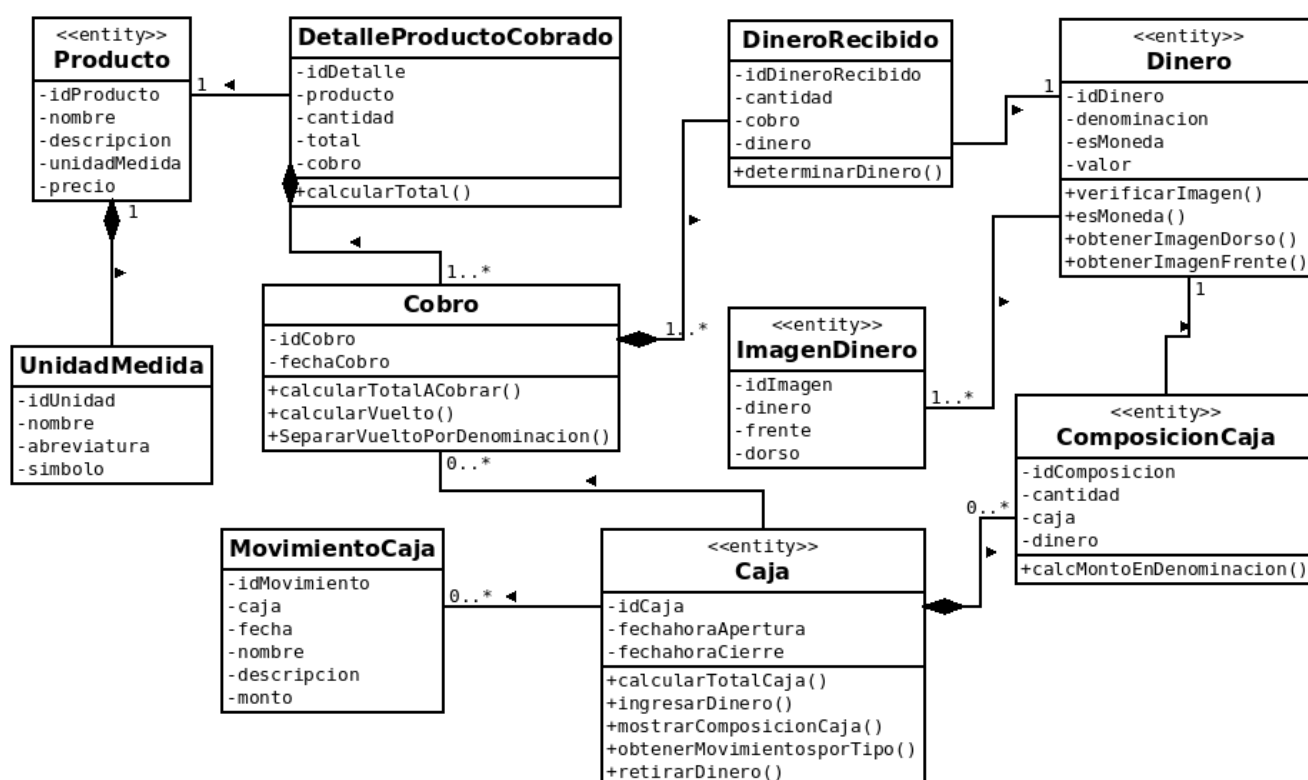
<<entity>>
Producto
-idProducto
-nombre
-descripcion
-unidadMedida
-precio

1

1

DetalleProductoCobrado
-idDetalle
-producto
-cantidad
-total
-cobro
+calcularTotal()

DineroRecibido
-idDineroRecibido
-cantidad
-cobro
-dinero
+determinarDinero()

1

<<entity>>
Dinero
-idDinero
-denominacion
-esMoneda
-valor
+verificarImagen()
+esMoneda()
+obtenerImagenDorso()
+obtenerImagenFrente()

1

1..*

Cobro
-idCobro
-fechaCobro
+calcularTotalACobrar()
+calcularVuelto()
+SepararVueltoPorDenominacion()

1..*

UnidadMedida
-idUnidad
-nombre
-abreviatura
-simbolo

<<entity>>
ImagenDinero
-idImagen
-dinero
-frente
-dorso

1..*

<<entity>>
ComposicionCaja
-idComposicion
-cantidad
-caja
-dinero
+calcMontoEnDenominacion()

0..*

0..*

MovimientoCaja
-idMovimiento
-caja
-fecha
-nombre
-descripcion
-monto

0..*

<<entity>>
Caja
-idCaja
-fechahoraApertura
-fechahoraCierre
+calcularTotalCaja()
+ingresarDinero()
+mostrarComposicionCaja()
+obtenerMovimientosporTipo()
+retirarDinero()